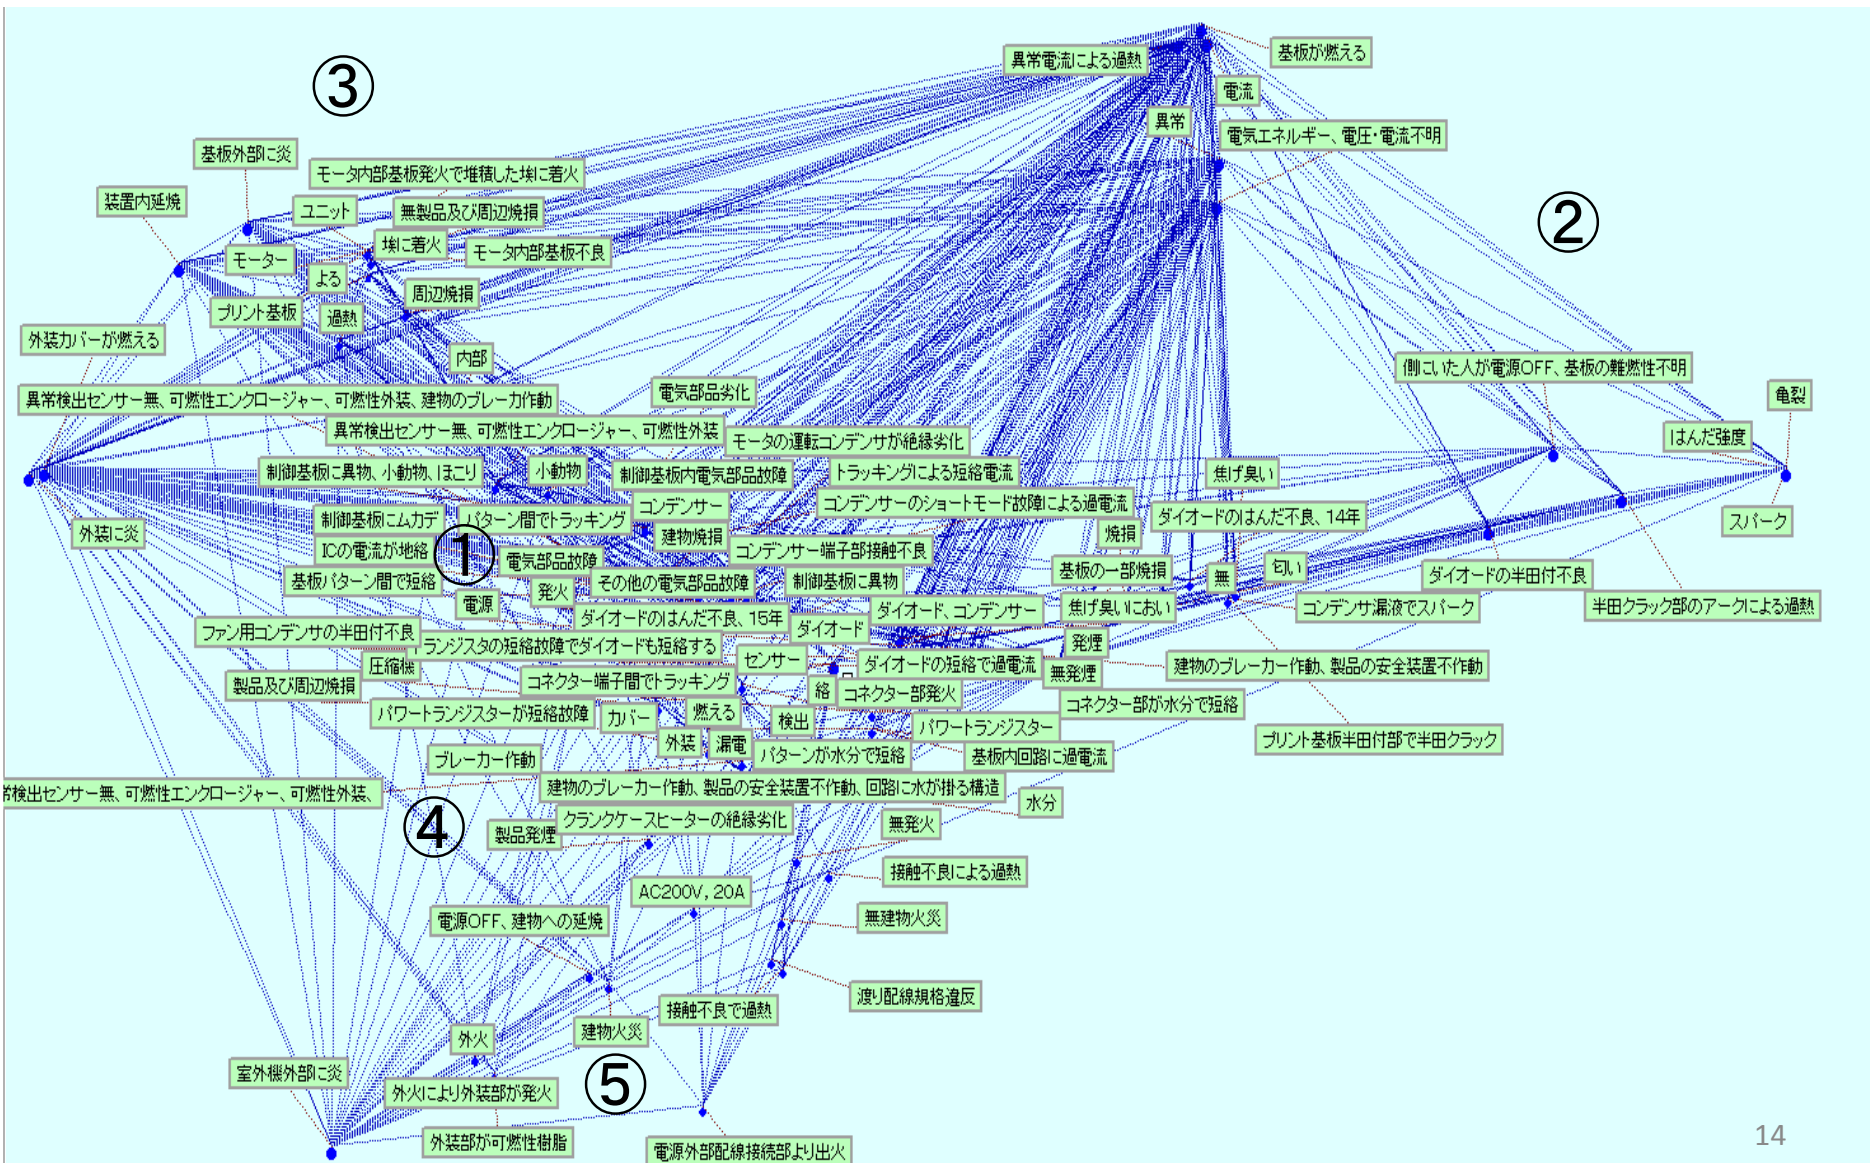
③

異常電流による過熱
基板が燃える
電流
異常
電気エネルギー、電圧･電流不明

②

基板外部に炎
モータ内部基板発火で堆積した埃に着火
装置内延焼
ユニット
無製品及び周辺焼損
埃に着火
モーター
モータ内部基板不良
よる
周辺焼損
プリント基板
過熱
外装カバーが燃える
内部
電気部品劣化
異常検出センサー無、可燃性エンクロージャー、可燃性外装、建物のブレーカ作動
側にいた人が電源OFF、基板の難燃性不明
亀裂
はんだ強度
異常検出センサー無、可燃性エンクロージャー、可燃性外装
モータの運転コンデンサが絶縁劣化
制御基板に異物、小動物、ほこり
小動物
制御基板内電気部品故障
トラッキングによる短絡電流
焦げ臭い
コンデンサー
コンデンサーのショートモード故障による過電流
制御基板にムカデ
パターン間でトラッキング
ダイオードのはんだ不良、14年
スパーク
外装に炎
建物焼損
焼損
ICの電流が地絡
①
電気部品故障
コンデンサー端子部接触不良
基板パターン間で短絡
発火
その他の電気部品故障
制御基板に異物
基板の一部焼損
無
匂い
ダイオードの半田付不良
電源
ダイオードのはんだ不良、15年
ダイオード、コンデンサー
焦げ臭いにおい
コンデンサ漏液でスパーク
半田クラック部のアークによる過熱
ファン用コンデンサの半田付不良
ダイオード
ランジスタの短絡故障でダイオードも短絡する
発煙
圧縮機
センサー
ダイオードの短絡で過電流
無発煙
建物のブレーカー作動、製品の安全装置不作動
製品及び周辺焼損
コネクター端子間でトラッキング
絡
コネクター部発火
コネクター部が水分で短絡
パワートランジスターが短絡故障
カバー
燃える
検出
パワートランジスター
プリント基板半田付部で半田クラック
外装
漏電
パターンが水分で短絡
基板内回路に過電流
ブレーカー作動
常検出センサー無、可燃性エンクロージャー、可燃性外装、
建物のブレーカー作動、製品の安全装置不作動、回路に水が掛る構造
水分
④
製品発煙
クランクケースヒーターの絶縁劣化
無発火
接触不良による過熱
AC200V、20A
電源OFF、建物への延焼
無建物火災
渡り配線規格違反
接触不良で過熱
建物火災
外火
⑤
室外機外部に炎
外火により外装部が発火
外装部が可燃性樹脂
電源外部配線接続部より出火

14